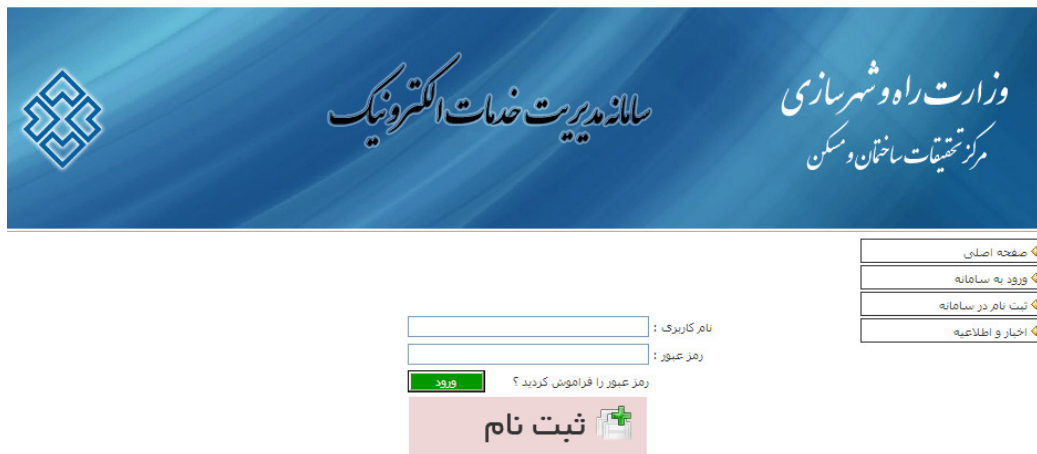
وزارت راه و شهرسازی
مرکز تحقیقات ساختمان و مسکن

سامانه مدیریت خدمات الکترونیک

صفحه اصلی
ورود به سامانه
ثبت نام در سامانه
اخبار و اطلاعیه

نام کاربری :
رمز عبور :
رمز عبور را فراموش کردید ؟
ورود

ثبت نام